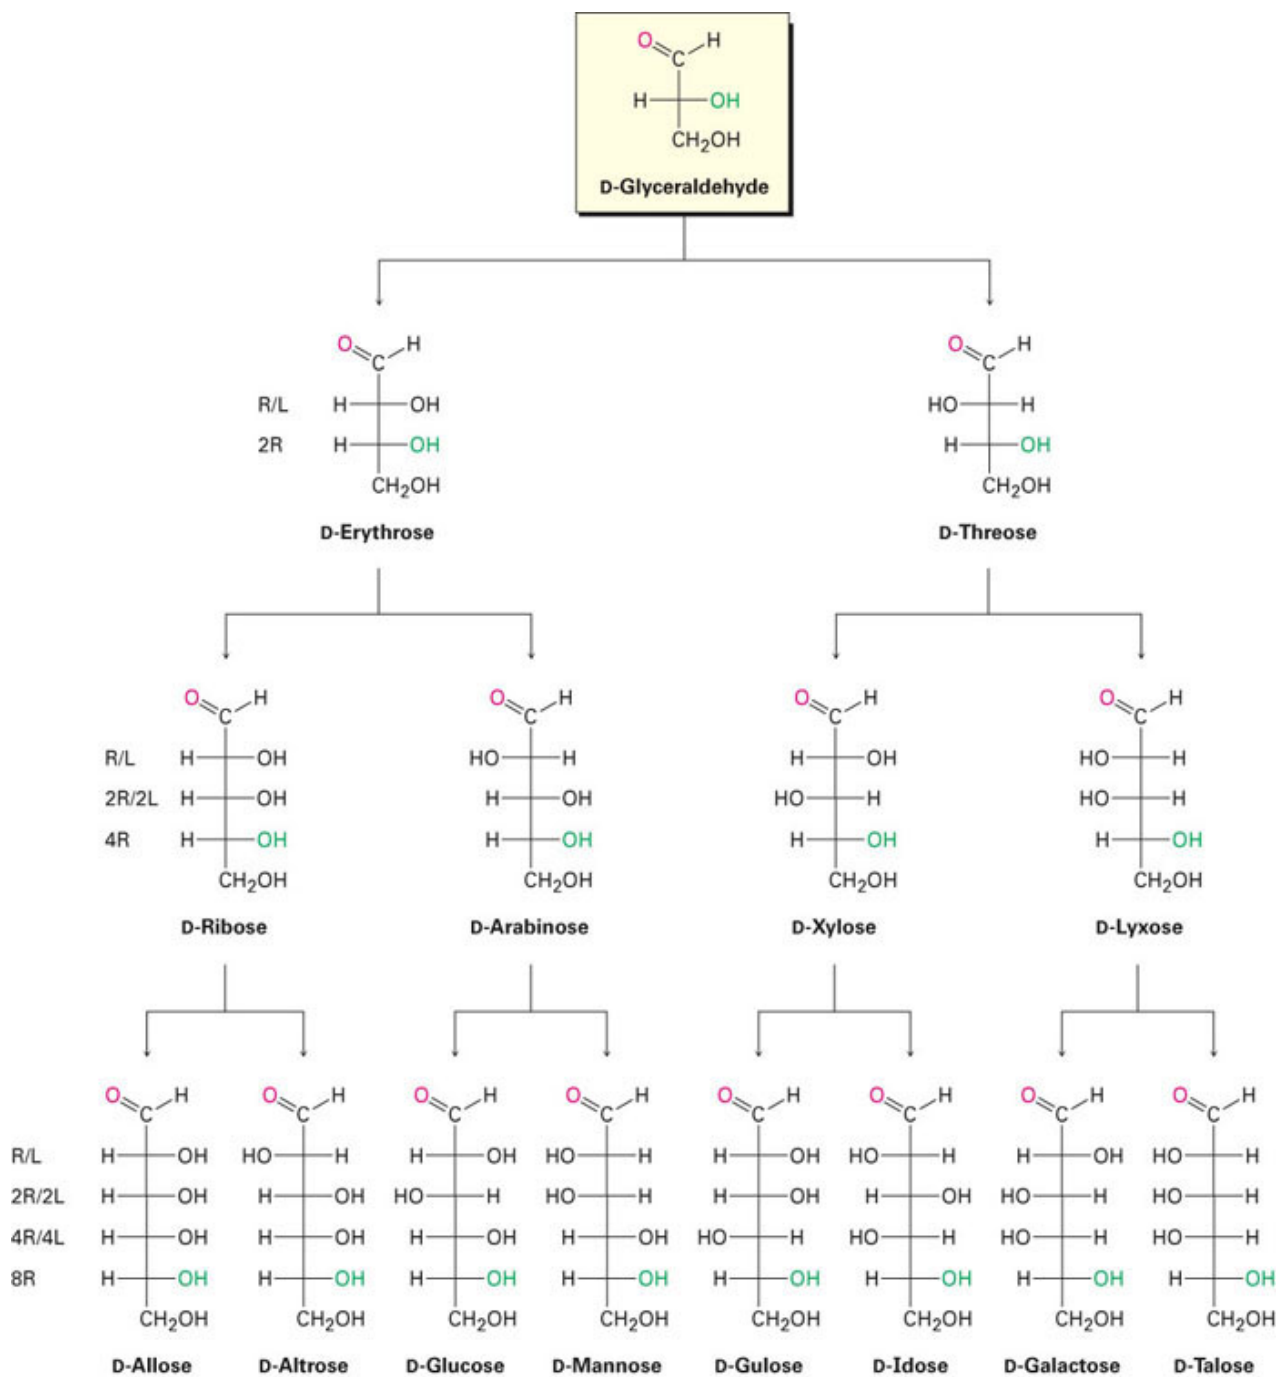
O=C–H
H–C–OH
$CH_2OH$
D-Glyceraldehyde

R/L
2R

O=C–H
H–C–OH
H–C–OH
$CH_2OH$
D-Erythrose

O=C–H
HO–C–H
H–C–OH
$CH_2OH$
D-Threose

R/L
2R/2L
4R

O=C–H
H–C–OH
H–C–OH
H–C–OH
$CH_2OH$
D-Ribose

O=C–H
HO–C–H
H–C–OH
H–C–OH
$CH_2OH$
D-Arabinose

O=C–H
H–C–OH
HO–C–H
H–C–OH
$CH_2OH$
D-Xylose

O=C–H
HO–C–H
HO–C–H
H–C–OH
$CH_2OH$
D-Lyxose

R/L
2R/2L
4R/4L
8R

O=C–H
H–C–OH
H–C–OH
H–C–OH
H–C–OH
$CH_2OH$
D-Allose

O=C–H
HO–C–H
H–C–OH
H–C–OH
H–C–OH
$CH_2OH$
D-Altrose

O=C–H
H–C–OH
HO–C–H
H–C–OH
H–C–OH
$CH_2OH$
D-Glucose

O=C–H
HO–C–H
HO–C–H
H–C–OH
H–C–OH
$CH_2OH$
D-Mannose

O=C–H
H–C–OH
H–C–OH
HO–C–H
H–C–OH
$CH_2OH$
D-Gulose

O=C–H
HO–C–H
H–C–OH
HO–C–H
H–C–OH
$CH_2OH$
D-Idose

O=C–H
H–C–OH
HO–C–H
HO–C–H
H–C–OH
$CH_2OH$
D-Galactose

O=C–H
HO–C–H
HO–C–H
HO–C–H
H–C–OH
$CH_2OH$
D-Talose